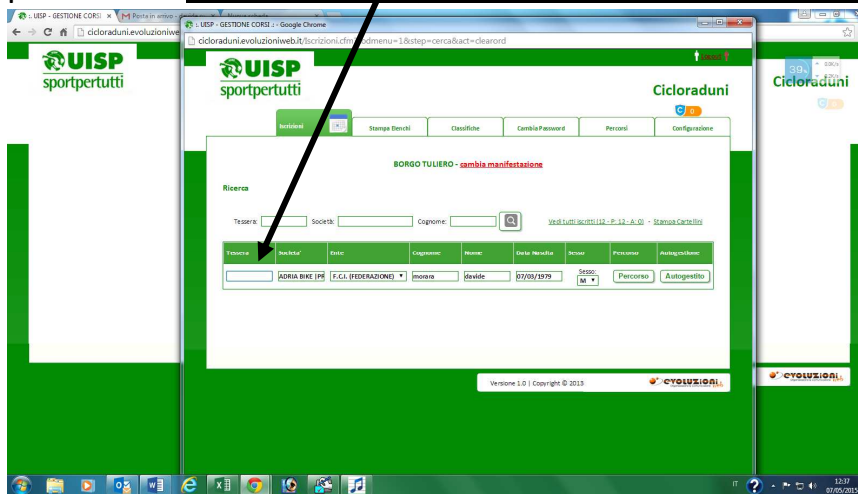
: UISP - GESTIONE CORSI ×
Posta in arrivo
cicloraduni.evoluzioniwe

: UISP - GESTIONE CORSI : - Google Chrome
cicloraduni.evoluzioniweb.it/Iscrizioni.cfm?odmenu=1&step=cerca&act=clearord

UISP
sportpertutti

Logout

Cicloraduni

Iscrizioni
Stampa Elenchi
Classifiche
Cambia Password
Percorsi
Configurazione

BORGO TULIERO - cambia manifestazione

Ricerca

Tessera:
Società:
Cognome:
Vedi tutti iscritti (12 - P: 12 - A: 0) - Stampa Cartellini

| Tessera | Società | Ente | Cognome | Nome | Data Nascita | Sesso | Percorso | Autogestione |
|---|---|---|---|---|---|---|---|---|
| | ADRIA BIKE (PR | F.C.I. (FEDERAZIONE) | morara | davide | 07/03/1979 | Sesso: M | Percorso | Autogestito |

Versione 1.0 | Copyright © 2013

EVOLUZIONI

UISP
sportpertutti

Cicloraduni

EVOLUZIONI

IT
12:37
07/05/2015